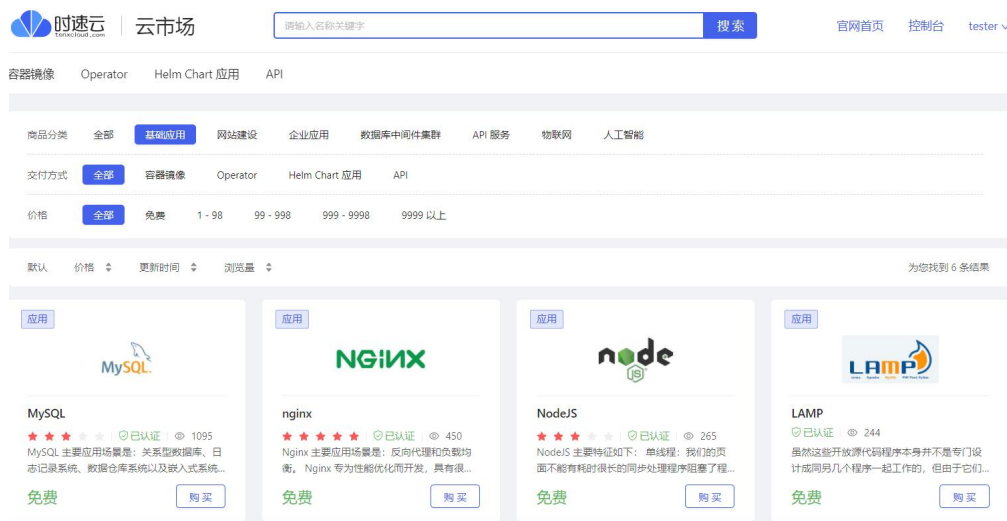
时速云 tenxcloud.com | 云市场

请输入名称关键字 搜索

官网首页 控制台 tester

容器镜像 Operator Helm Chart 应用 API

商品分类 全部 基础应用 网站建设 企业应用 数据库中间件集群 API 服务 物联网 人工智能

交付方式 全部 容器镜像 Operator Helm Chart 应用 API

价格 全部 免费 1 - 98 99 - 998 999 - 9998 9999 以上

默认 价格 更新时间 浏览量

为您找到 6 条结果

应用
MySQL
MySQL
已认证 1095
MySQL 主要应用场景是：关系型数据库、日志记录系统、数据仓库系统以及嵌入式系统...
免费
购买

应用
NGINX
nginx
已认证 450
Nginx 主要应用场景是：反向代理和负载均衡。 Nginx 专为性能优化而开发，具有很...
免费
购买

应用
node JS
NodeJS
已认证 265
NodeJS 主要特征如下： 单线程：我们的页面不能有耗时很长的同步处理程序阻塞了程...
免费
购买

应用
LAMP
LAMP
已认证 244
虽然这些开放源代码程序本身并不是专门设计成同另几个程序一起工作的，但由于它们...
免费
购买